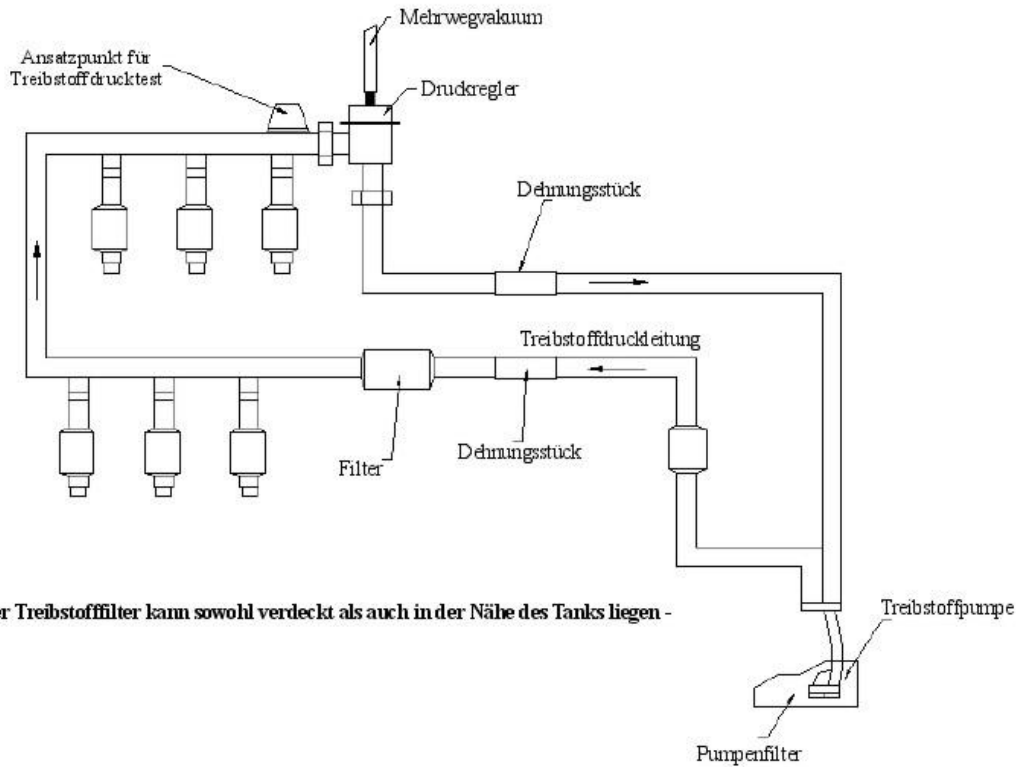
Mehrwegvakuum

Ansatzpunkt für Treibstoffdrucktest

Druckregler

Dehnungsstück

Treibstoffdruckleitung

Filter

Dehnungsstück

er Treibstofffilter kann sowohl verdeckt als auch in der Nähe des Tanks liegen -

Treibstoffpumpe

Pumpenfilter